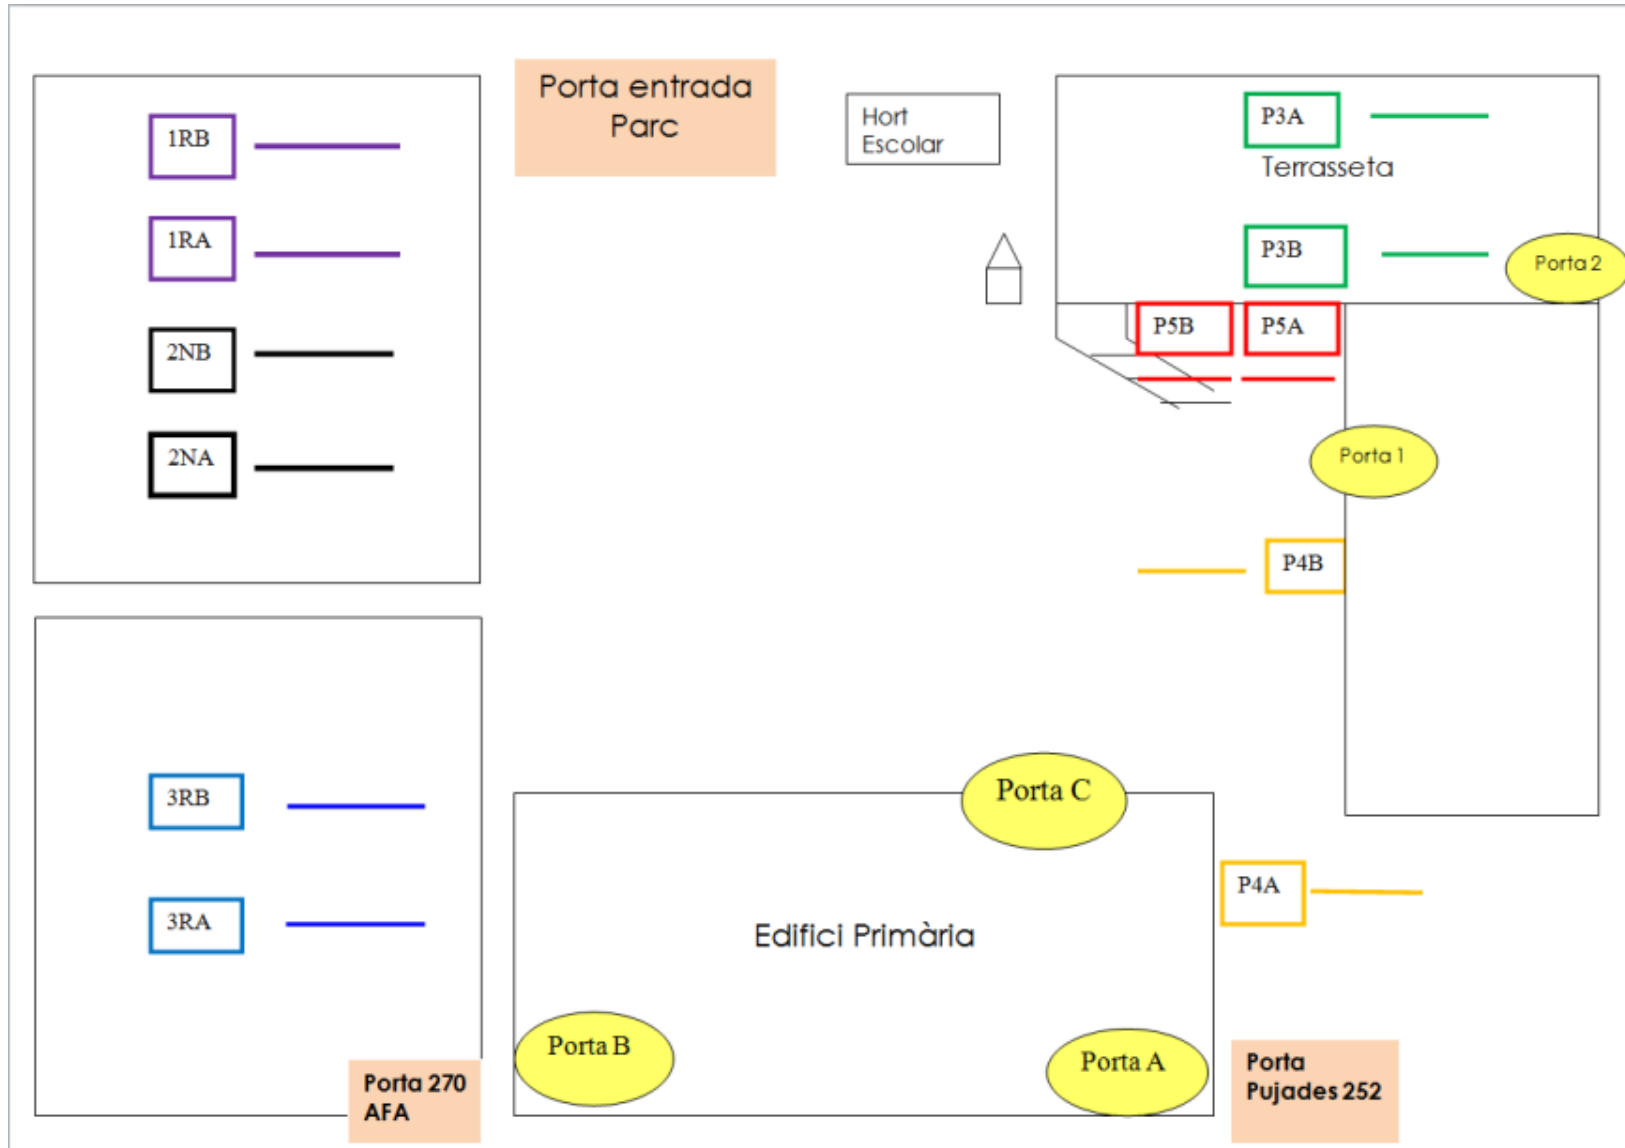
1RB

1RA

2NB

2NA

Porta entrada Parc

Hort Escolar

P3A

Terrasseta

P3B

Porta 2

P5B

P5A

Porta 1

P4B

3RB

3RA

Porta C

Edifici Primària

P4A

Porta B

Porta A

Porta 270 AFA

Porta Pujades 252